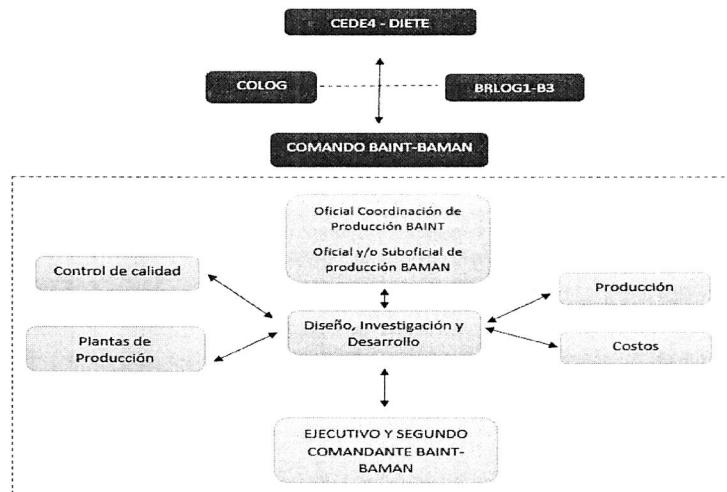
CEDE4 - DIETE

COLOG

BRLOG1-B3

COMANDO BAINT-BAMAN

Oficial Coordinación de Producción BAINT

Oficial y/o Suboficial de producción BAMAN

Control de calidad

Producción

Plantas de Producción

Diseño, Investigación y Desarrollo

Costos

EJECUTIVO Y SEGUNDO COMANDANTE BAINT-BAMAN